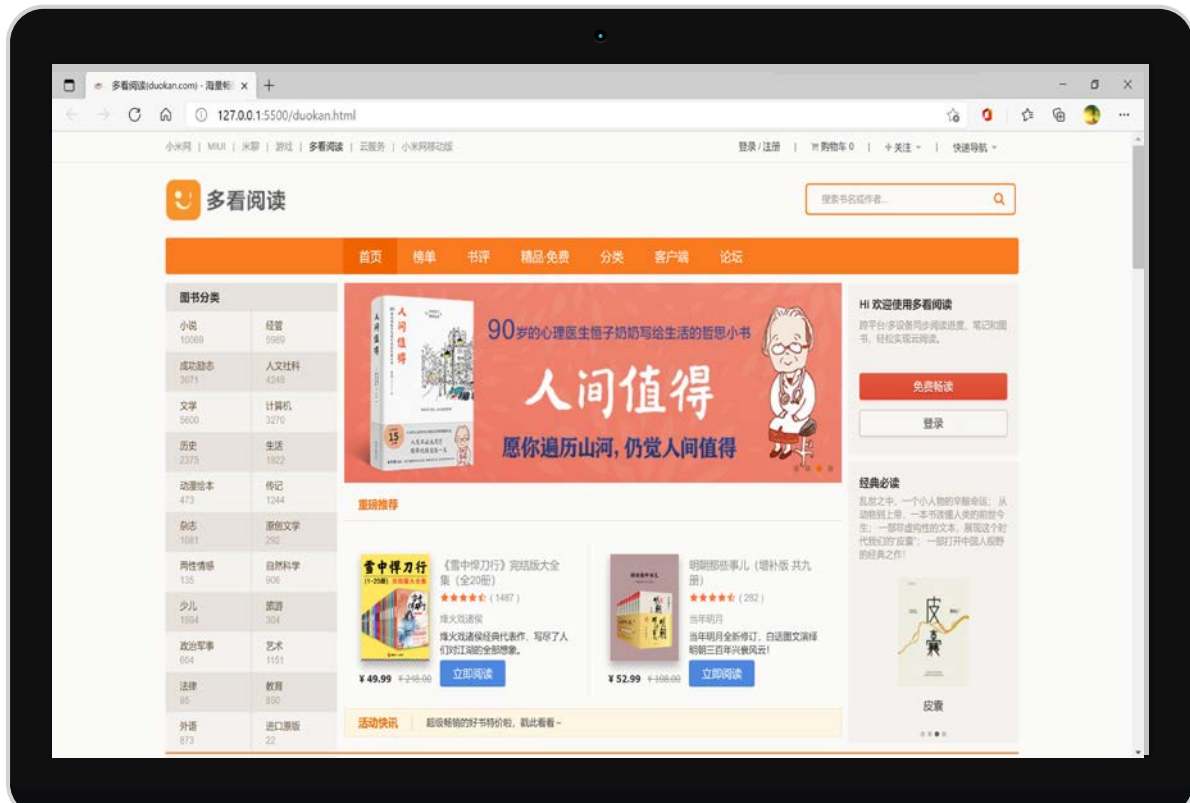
多看阅读(duokan.com) - 海量畅 ×  +

127.0.0.1:5500/duokan.html

小米网 | MIUI | 米聊 | 游戏 | 多看阅读 | 云服务 | 小米网移动版

登录 / 注册 | 购物车 0 | + 关注 | 快速导航

多看阅读

搜索书名或作者...

首页 榜单 书评 精品·免费 分类 客户端 论坛

图书分类

| | |
|---|---|
| 小说 10089 | 经管 5989 |
| 成功励志 3071 | 人文社科 4249 |
| 文学 5600 | 计算机 3270 |
| 历史 2375 | 生活 1922 |
| 动漫绘本 473 | 传记 1244 |
| 杂志 1081 | 原创文学 292 |
| 两性情感 135 | 自然科学 906 |
| 少儿 1994 | 旅游 304 |
| 政治军事 604 | 艺术 1151 |
| 法律 95 | 教育 850 |
| 外语 873 | 进口原版 22 |

人间值得

90岁的心理医生恒子奶奶写给生活的哲思小书

人间值得

愿你遍历山河，仍觉人间值得

重磅推荐

雪中悍刀行

《雪中悍刀行》完结版大全集（全20册）

(1487)

烽火戏诸侯

烽火戏诸侯经典代表作，写尽了人们对江湖的全部想象。

¥ 49.99 ¥ 248.00 立即阅读

明朝那些事儿（增补版 共九册）

(282)

当年明月

当年明月全新修订，白话图文演绎明朝三百年兴衰风云！

¥ 52.99 ¥ 108.00 立即阅读

活动快讯 超级畅销的好书特价购，戳此看看～

Hi 欢迎使用多看阅读

跨平台/多设备同步阅读进度、笔记和图书，轻松实现云阅读。

免费畅读

登录

经典必读

乱世之中，一个小人物的辛酸幸运；从动物到上帝，一本书改变人类的前世今生；一部印证何性的文本，展现这个时代我们的"皮囊"；一部打开中国人视野的经典之作！

皮囊

皮囊